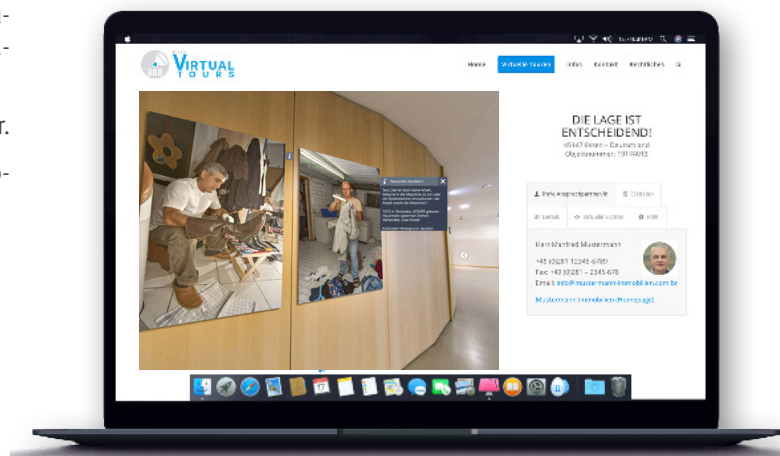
VIRTUAL TOURS

Home Virtuelle Touren Infos Kontakt Rechtliches

DIE LAGE IST ENTSCHEIDEND!

45147 Essen · Deutschland

Objektnummer: 19174015

Ihre Ansprechpartner/in

Drucken

Details

Virtuelle Touren

Info

Herr Manfred Mustermann

+49 (0)201 - 12345-6789

Fax: +49 (0)201 - 2345-678

Email: info@mustermann-immobilien.com.be

Mustermann Immobilien Homepage

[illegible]